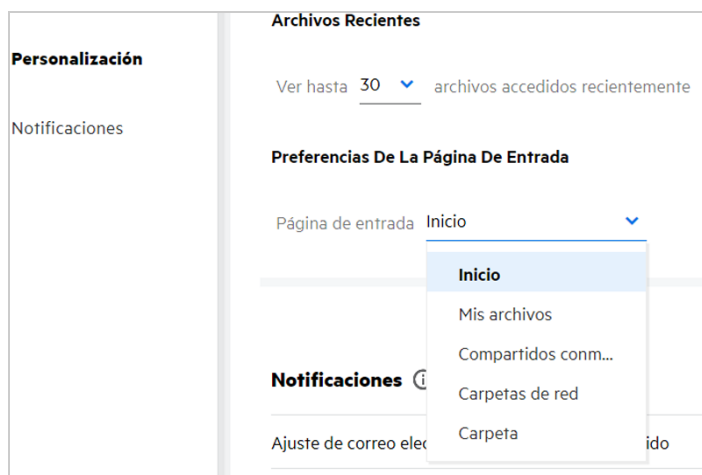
Personalización

Notificaciones

Archivos Recientes

Ver hasta 30 archivos accedidos recientemente

Preferencias De La Página De Entrada

Página de entrada Inicio

Inicio

Mis archivos

Compartidos conm...

Carpetas de red

Carpeta

Notificaciones

Ajuste de correo elec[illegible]ido